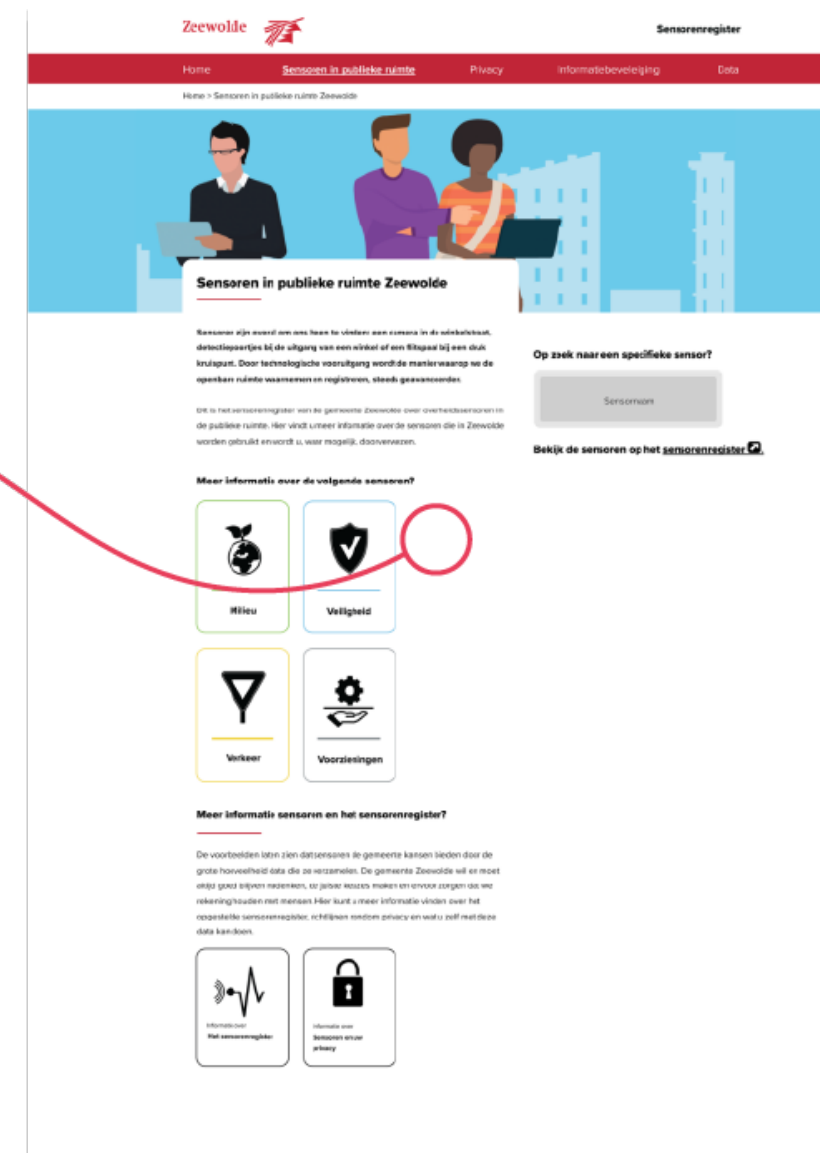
Zeewolde

Sensorenregister

Home | Sensoren in publieke ruimte | Privacy | Informatiebeveiliging | Data

Home > Sensoren in publieke ruimte Zeewolde

Sensoren in publieke ruimte Zeewolde

Sensoren zijn overal om ons heen te vinden: een camera in de winkelstraat, detectiepoortjes bij de uitgang van een winkel of een fietspaal bij een druk kruispunt. Door technologische vooruitgang wordt de manier waarop we de openbare ruimte waarnemen en registreren, steeds geavanceerder.

Dit is het sensorenregister van de gemeente Zeewolde over overheidssensoren in de publieke ruimte. Hier vindt u meer informatie over de sensoren die in Zeewolde worden gebruikt en wordt u, waar mogelijk, doorverwezen.

Meer informatie over de volgende sensoren?

Milieu

Veiligheid

Verkeer

Voorzieningen

Meer informatie sensoren en het sensorenregister?

De voorbeelden laten zien dat sensoren de gemeente kansen bieden door de grote hoeveelheid data die ze verzamelen. De gemeente Zeewolde wil er moet altijd goed blijven nadenken, de juiste keuzes maken en ervoor zorgen dat we rekening houden met mensen. Hier kunt u meer informatie vinden over het opgestelde sensorenregister, richtlijnen rondom privacy en wat u zelf met deze data kan doen.

Informatie over
Het sensorenregister

Informatie over
Sensoren en uw privacy

Op zoek naar een specifieke sensor?

Sensornaam

Bekijk de sensoren op het sensorenregister